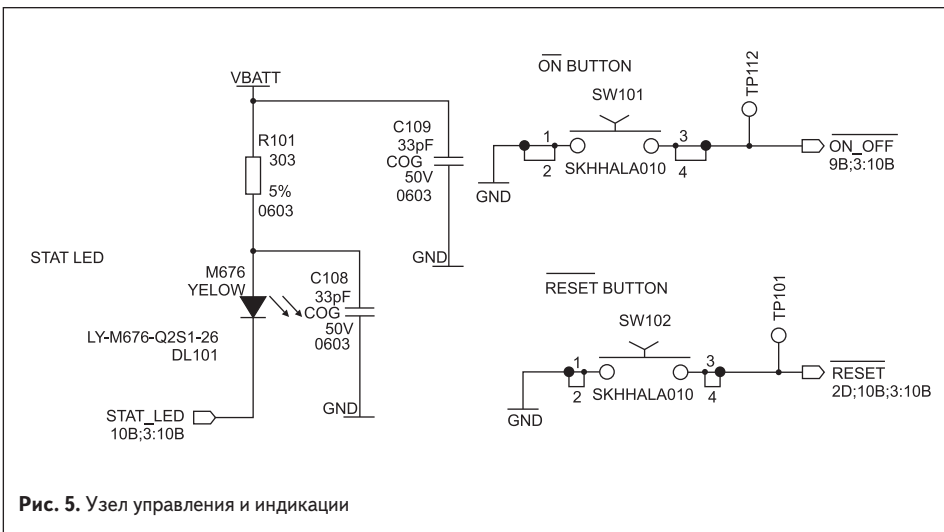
VBATT

R101
303
5%
0603

STAT LED

M676
YELOW

LY-M676-Q2S1-26
DL101

STAT_LED
10B;3:10B

C108
33pF
COG
50V
0603

GND

C109
33pF
COG
50V
0603

GND

$\overline{\text{ON}}$ BUTTON

SW101

1
2
SKHHALA010
3
4

TP112

$\overline{\text{ON\_OFF}}$
9B;3:10B

GND

$\overline{\text{RESET}}$ BUTTON

SW102

1
2
SKHHALA010
3
4

TP101

$\overline{\text{RESET}}$
2D;10B;3:10B

GND

**Рис. 5.** Узел управления и индикации